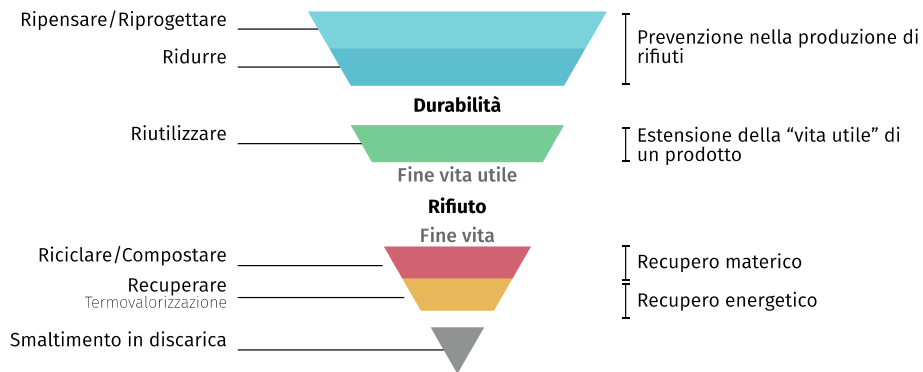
Ripensare/Riprogettare

Ridurre

Prevenzione nella produzione di rifiuti

Durabilità

Riutilizzare

Estensione della “vita utile” di un prodotto

Fine vita utile

Rifiuto

Fine vita

Riciclare/Compostare

Recupero materico

Recuperare
Termovalorizzazione

Recupero energetico

Smaltimento in discarica